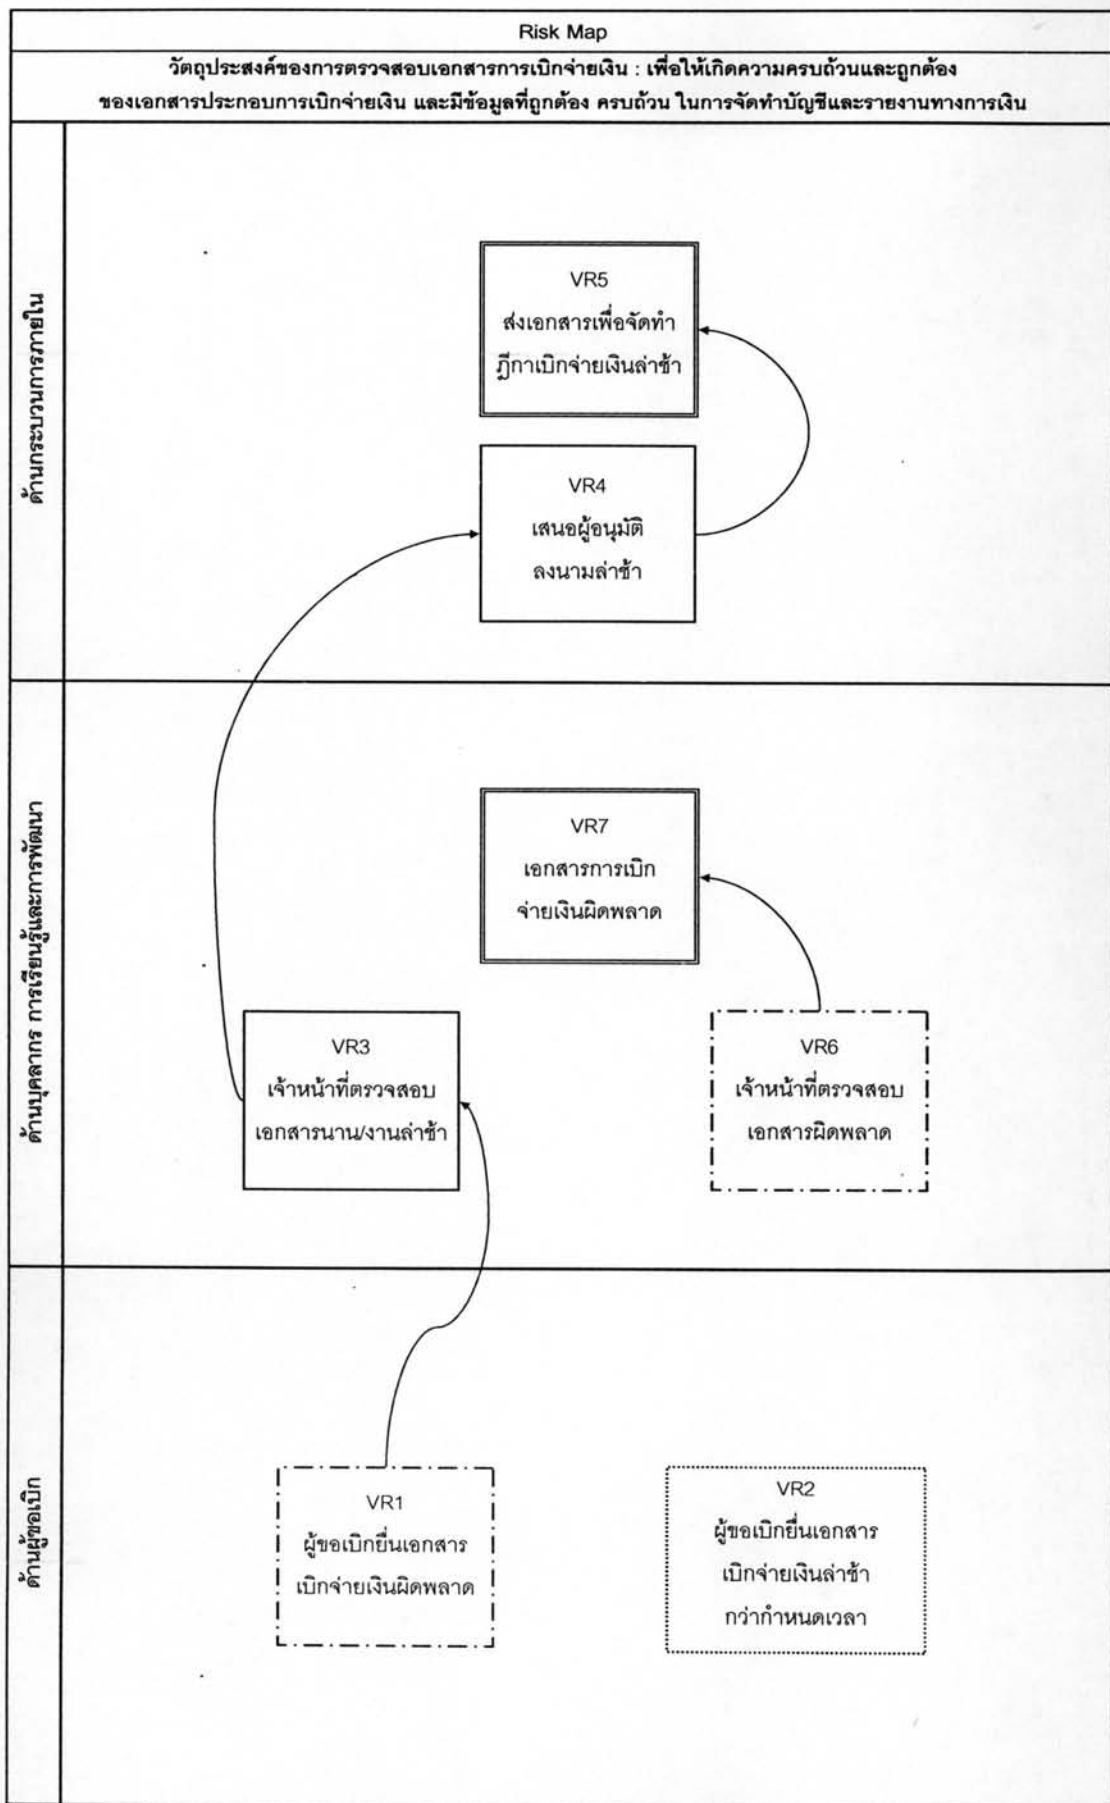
Risk Map

วัตถุประสงค์ของการตรวจสอบเอกสารการเบิกจ่ายเงิน : เพื่อให้เกิดความครบถ้วนและถูกต้อง ของเอกสารประกอบการเบิกจ่ายเงิน และมีข้อมูลที่ถูกต้อง ครบถ้วน ในการจัดทำบัญชีและรายงานทางการเงิน

ด้านกระบวนการภายใน

VR5
ส่งเอกสารเพื่อจัดทำฎีกาเบิกจ่ายเงินล่าช้า

VR4
เสนอผู้อนุมัติลงนามล่าช้า

ด้านบุคลากร การเรียนรู้และการพัฒนา

VR7
เอกสารการเบิกจ่ายเงินผิดพลาด

VR3
เจ้าหน้าที่ตรวจสอบเอกสารนาน/งานล่าช้า

VR6
เจ้าหน้าที่ตรวจสอบเอกสารผิดพลาด

ด้านผู้ขอเบิก

VR1
ผู้ขอเบิกยื่นเอกสารเบิกจ่ายเงินผิดพลาด

VR2
ผู้ขอเบิกยื่นเอกสารเบิกจ่ายเงินล่าช้ากว่ากำหนดเวลา